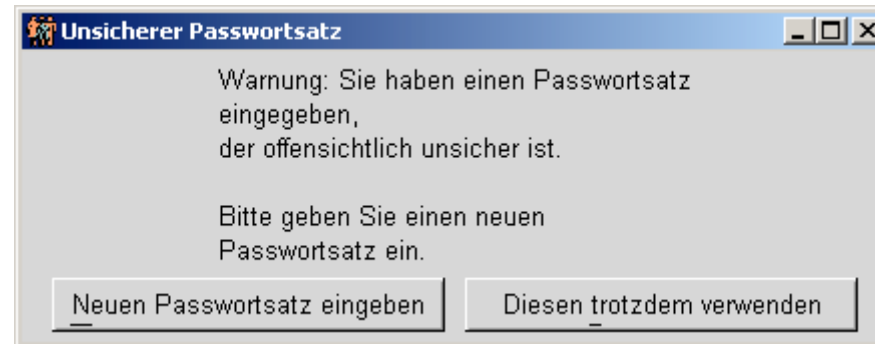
Unsicherer Passwortsatz

Warnung: Sie haben einen Passwortsatz eingegeben,
der offensichtlich unsicher ist.

Bitte geben Sie einen neuen Passwortsatz ein.

Neuen Passwortsatz eingeben

Diesen trotzdem verwenden